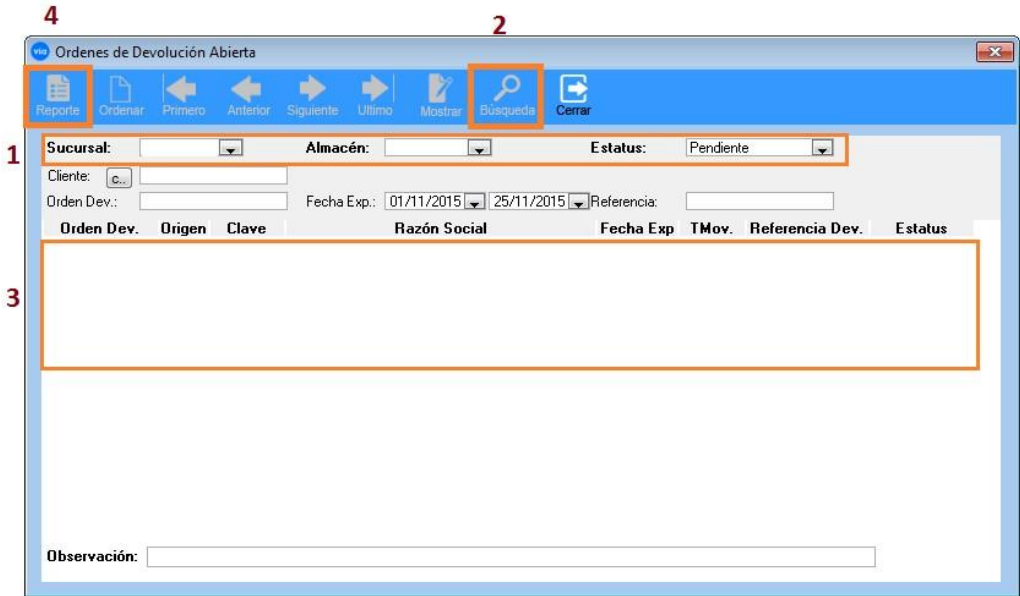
4

2

Ordenes de Devolución Abierta

Reporte Ordenar Primero Anterior Siguiente Ultimo Mostrar Búsqueda Cerrar

1

Sucursal:

Almacén:

Estatus: Pendiente

Cliente: c..

Orden Dev.:

Fecha Exp.: 01/11/2015 25/11/2015 Referencia:

| Orden Dev. | Origen | Clave | Razón Social | Fecha Exp | TMov. | Referencia Dev. | Estatus |
|---|---|---|---|---|---|---|---|

3

Observación: